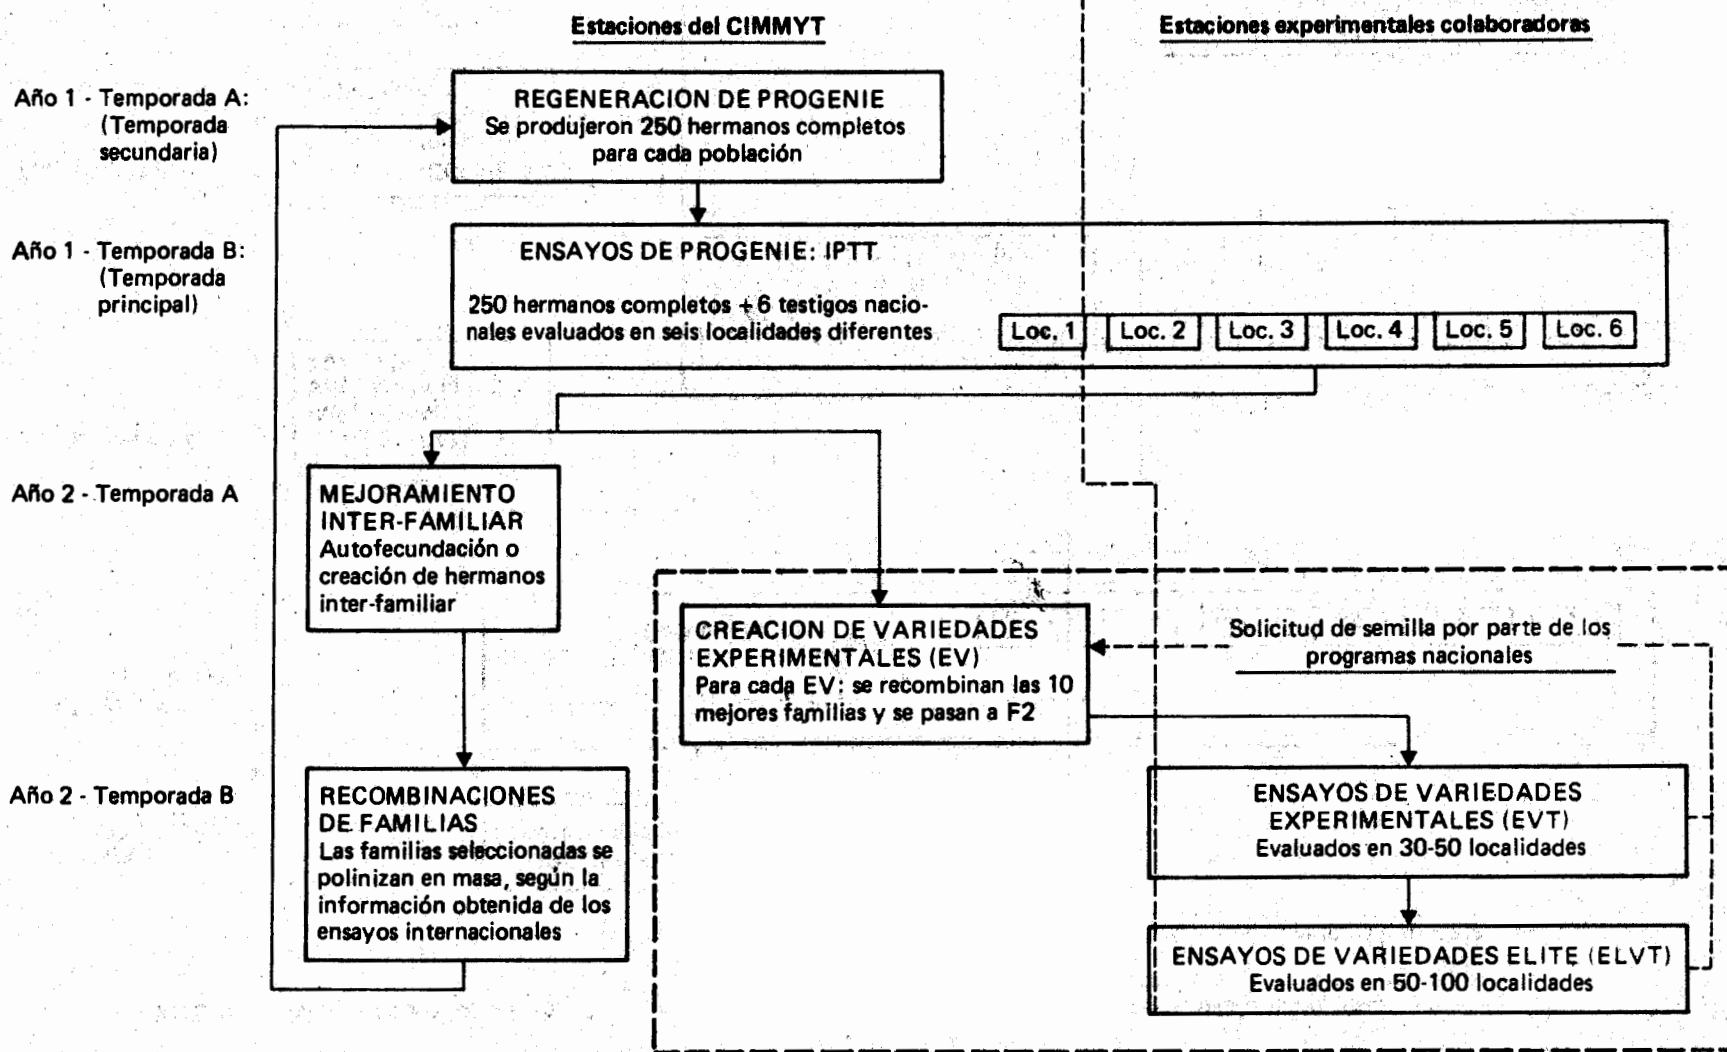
Estaciones del CIMMYT

Estaciones experimentales colaboradoras

Año 1 - Temporada A: (Temporada secundaria)

REGENERACION DE PROGENIE
Se produjeron 250 hermanos completos para cada población

Año 1 - Temporada B: (Temporada principal)

ENSAYOS DE PROGENIE: IPTT

250 hermanos completos + 6 testigos nacionales evaluados en seis localidades diferentes

Loc. 1 Loc. 2 Loc. 3 Loc. 4 Loc. 5 Loc. 6

Año 2 - Temporada A

MEJORAMIENTO INTER-FAMILIAR
Autofecundación o creación de hermanos inter-familiar

CREACION DE VARIEDADES EXPERIMENTALES (EV)
Para cada EV: se recombinan las 10 mejores familias y se pasan a F2

Solicitud de semilla por parte de los programas nacionales

Año 2 - Temporada B

RECOMBINACIONES DE FAMILIAS
Las familias seleccionadas se polinizan en masa, según la información obtenida de los ensayos internacionales

ENSAYOS DE VARIEDADES EXPERIMENTALES (EVT)
Evaluados en 30-50 localidades

ENSAYOS DE VARIEDADES ELITE (ELVT)
Evaluados en 50-100 localidades